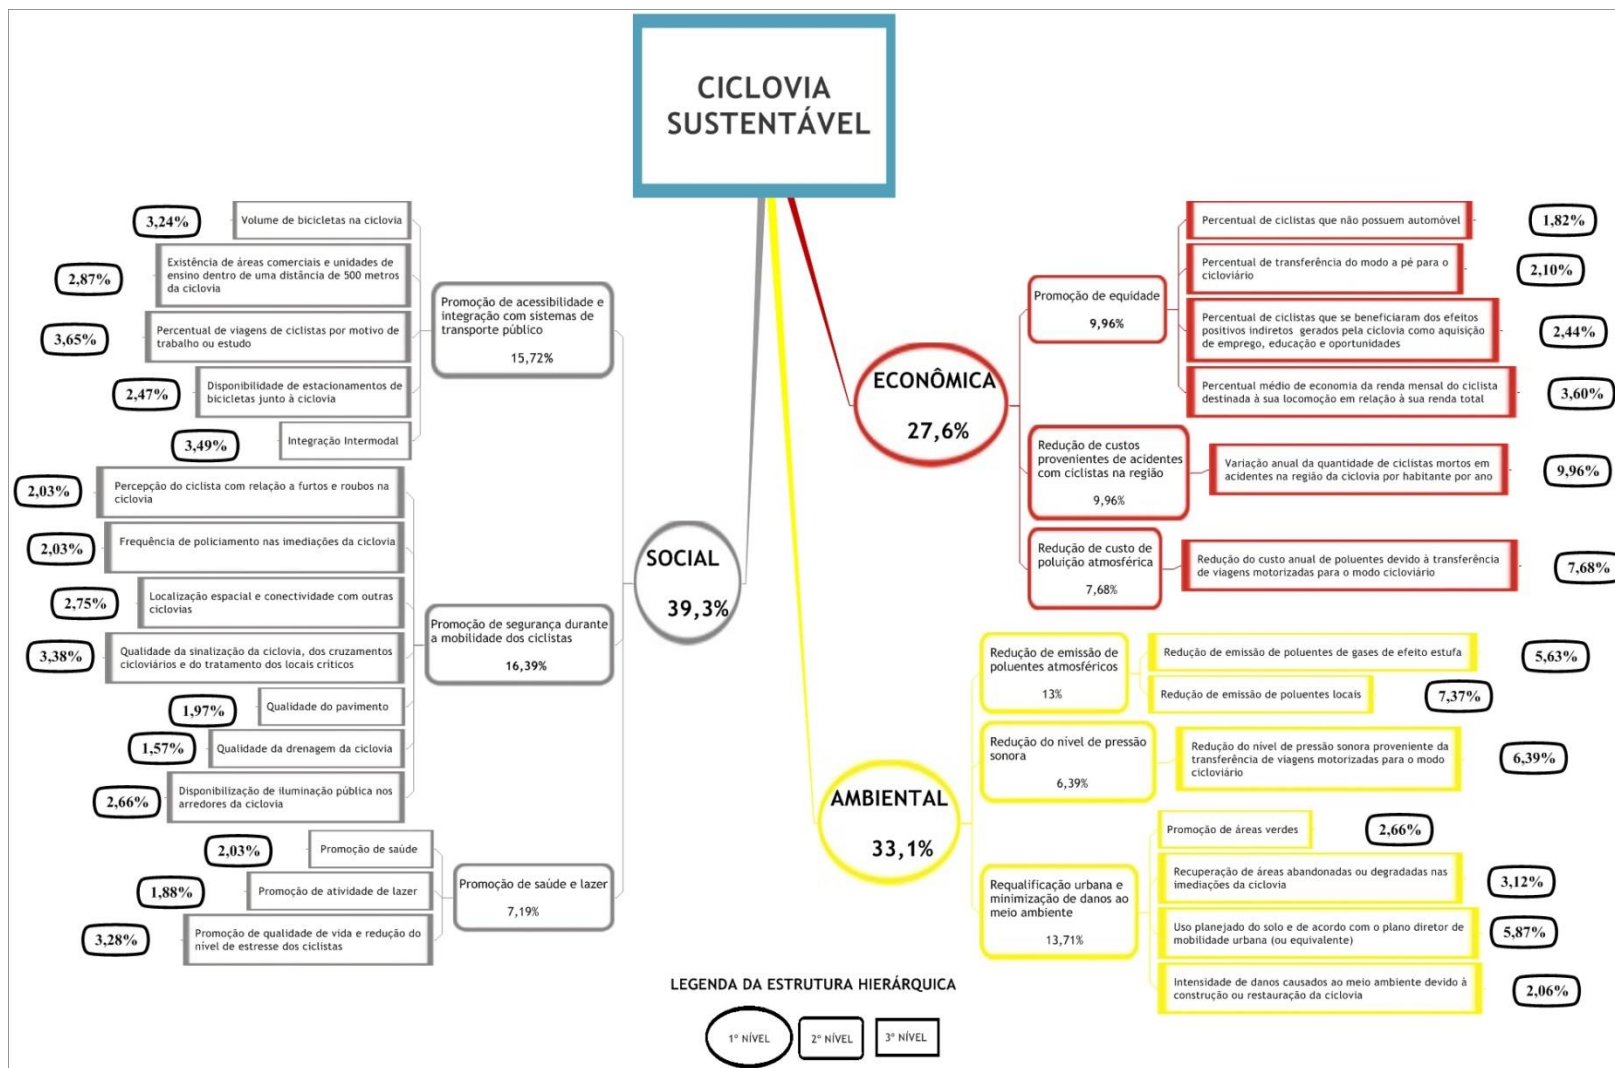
CICLOVIA SUSTENTÁVEL

SOCIAL
39,3%

Promoção de acessibilidade e integração com sistemas de transporte público
15,72%

3,24% Volume de bicicletas na ciclovia

2,87% Existência de áreas comerciais e unidades de ensino dentro de uma distância de 500 metros da ciclovia

3,65% Percentual de viagens de ciclistas por motivo de trabalho ou estudo

2,47% Disponibilidade de estacionamentos de bicicletas junto à ciclovia

3,49% Integração Intermodal

Promoção de segurança durante a mobilidade dos ciclistas
16,39%

2,03% Percepção do ciclista com relação a furtos e roubos na ciclovia

2,03% Frequência de policiamento nas imediações da ciclovia

2,75% Localização espacial e conectividade com outras ciclovias

3,38% Qualidade da sinalização da ciclovia, dos cruzamentos cicloviários e do tratamento dos locais críticos

1,97% Qualidade do pavimento

1,57% Qualidade da drenagem da ciclovia

2,66% Disponibilização de iluminação pública nos arredores da ciclovia

Promoção de saúde e lazer
7,19%

2,03% Promoção de saúde

1,88% Promoção de atividade de lazer

3,28% Promoção de qualidade de vida e redução do nível de estresse dos ciclistas

ECONÔMICA
27,6%

Promoção de equidade
9,96%

Percentual de ciclistas que não possuem automóvel 1,82%

Percentual de transferência do modo a pé para o cicloviário 2,10%

Percentual de ciclistas que se beneficiaram dos efeitos positivos indiretos gerados pela ciclovia como aquisição de emprego, educação e oportunidades 2,44%

Percentual médio de economia da renda mensal do ciclista destinada à sua locomoção em relação à sua renda total 3,60%

Redução de custos provenientes de acidentes com ciclistas na região
9,96%

Variação anual da quantidade de ciclistas mortos em acidentes na região da ciclovia por habitante por ano 9,96%

Redução de custo de poluição atmosférica
7,68%

Redução do custo anual de poluentes devido à transferência de viagens motorizadas para o modo cicloviário 7,68%

AMBIENTAL
33,1%

Redução de emissão de poluentes atmosféricos
13%

Redução de emissão de poluentes de gases de efeito estufa 5,63%

Redução de emissão de poluentes locais 7,37%

Redução do nível de pressão sonora
6,39%

Redução do nível de pressão sonora proveniente da transferência de viagens motorizadas para o modo cicloviário 6,39%

Requalificação urbana e minimização de danos ao meio ambiente
13,71%

Promoção de áreas verdes 2,66%

Recuperação de áreas abandonadas ou degradadas nas imediações da ciclovia 3,12%

Uso planejado do solo e de acordo com o plano diretor de mobilidade urbana (ou equivalente) 5,87%

Intensidade de danos causados ao meio ambiente devido à construção ou restauração da ciclovia 2,06%

LEGENDA DA ESTRUTURA HIERÁRQUICA

1° NÍVEL 2° NÍVEL 3° NÍVEL